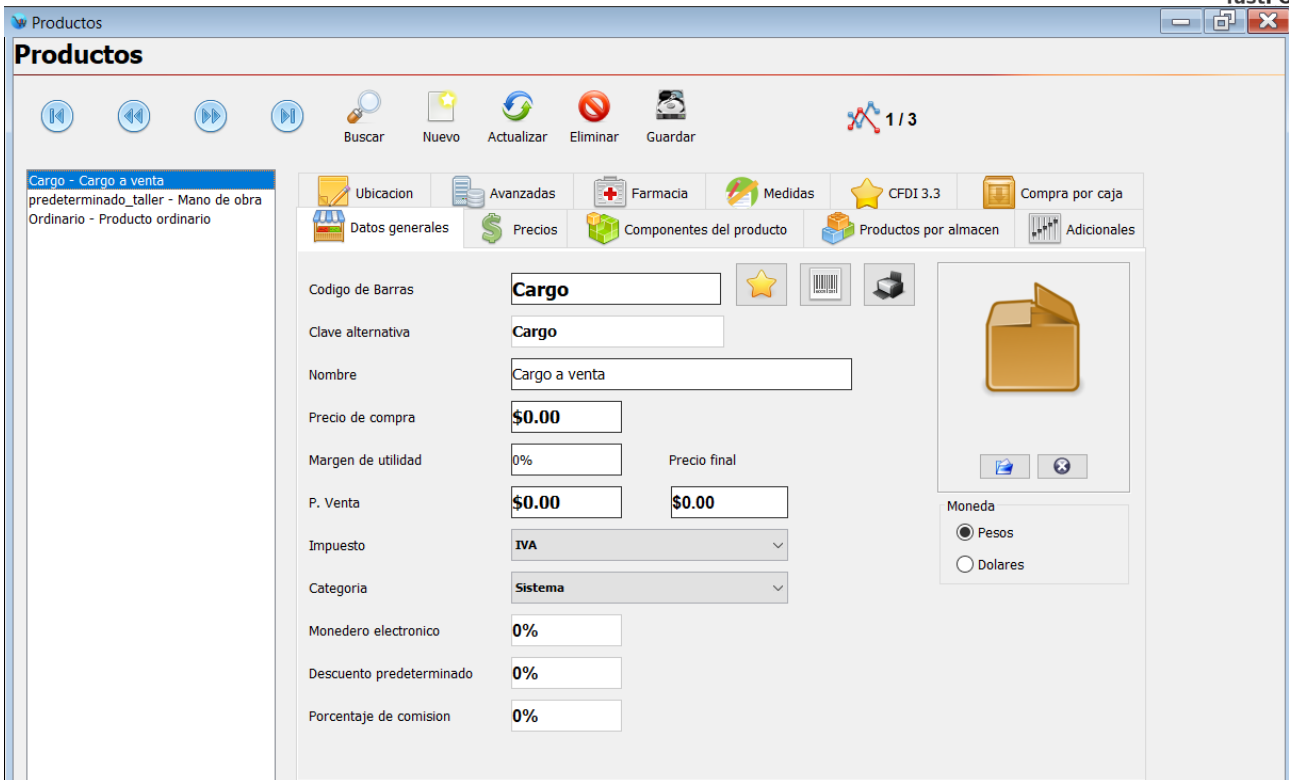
Productos

Productos

Buscar Nuevo Actualizar Eliminar Guardar

1 / 3

Cargo - Cargo a venta
predeterminado_taller - Mano de obra
Ordinario - Producto ordinario

Ubicacion | Avanzadas | Farmacia | Medidas | CFDI 3.3 | Compra por caja
Datos generales | Precios | Componentes del producto | Productos por almacen | Adicionales

Codigo de Barras Cargo

Clave alternativa Cargo

Nombre Cargo a venta

Precio de compra $0.00

Margen de utilidad 0% Precio final

P. Venta $0.00 $0.00

Impuesto IVA

Categoria Sistema

Monedero electronico 0%

Descuento predeterminado 0%

Porcentaje de comision 0%

Moneda
Pesos
Dolares